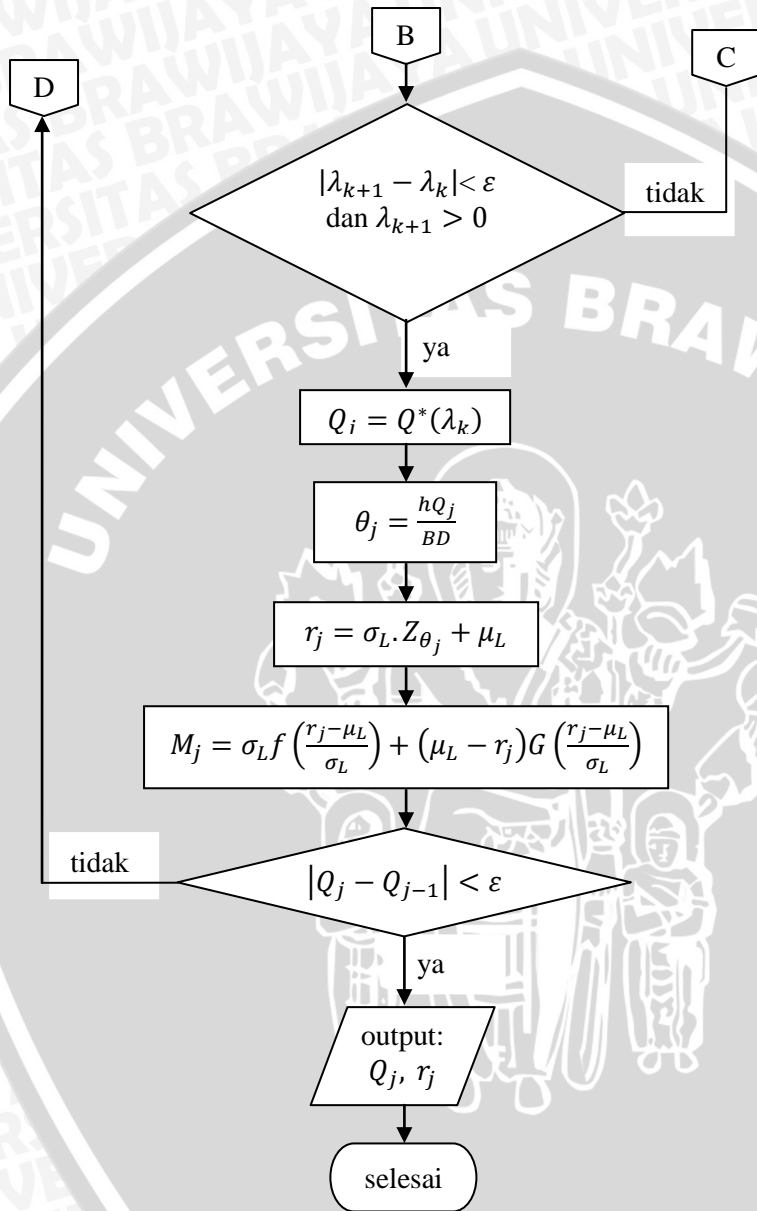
B

D

C

$|\lambda_{k+1} - \lambda_k| < \varepsilon$ dan $\lambda_{k+1} > 0$

tidak

ya

$Q_i = Q^*(\lambda_k)$

$\theta_j = \frac{hQ_j}{BD}$

$r_j = \sigma_L.Z_{\theta_j} + \mu_L$

$M_j = \sigma_L f\left(\frac{r_j-\mu_L}{\sigma_L}\right) + (\mu_L - r_j)G\left(\frac{r_j-\mu_L}{\sigma_L}\right)$

tidak

$|Q_j - Q_{j-1}| < \varepsilon$

ya

output: $Q_j$, $r_j$

selesai